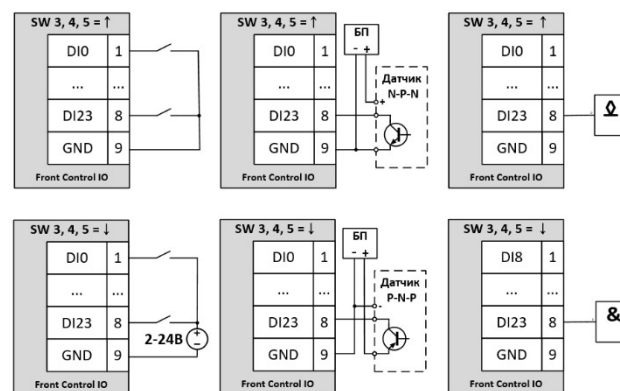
SW 3, 4, 5 = ↑

| DI0 | 1 |
|---|---|
| ... | ... |
| DI23 | 8 |
| GND | 9 |

Front Control IO

SW 3, 4, 5 = ↑

| DI0 | 1 |
|---|---|
| ... | ... |
| DI23 | 8 |
| GND | 9 |

Front Control IO

БП
- +

Датчик N-P-N
+
-

SW 3, 4, 5 = ↑

| DI0 | 1 |
|---|---|
| ... | ... |
| DI23 | 8 |
| GND | 9 |

Front Control IO

SW 3, 4, 5 = ↓

| DI0 | 1 |
|---|---|
| ... | ... |
| DI23 | 8 |
| GND | 9 |

Front Control IO

2-24В
+
-

SW 3, 4, 5 = ↓

| DI0 | 1 |
|---|---|
| ... | ... |
| DI23 | 8 |
| GND | 9 |

Front Control IO

БП
- +

Датчик P-N-P
+
-

SW 3, 4, 5 = ↓

| DI8 | 1 |
|---|---|
| ... | ... |
| DI23 | 8 |
| GND | 9 |

Front Control IO

&